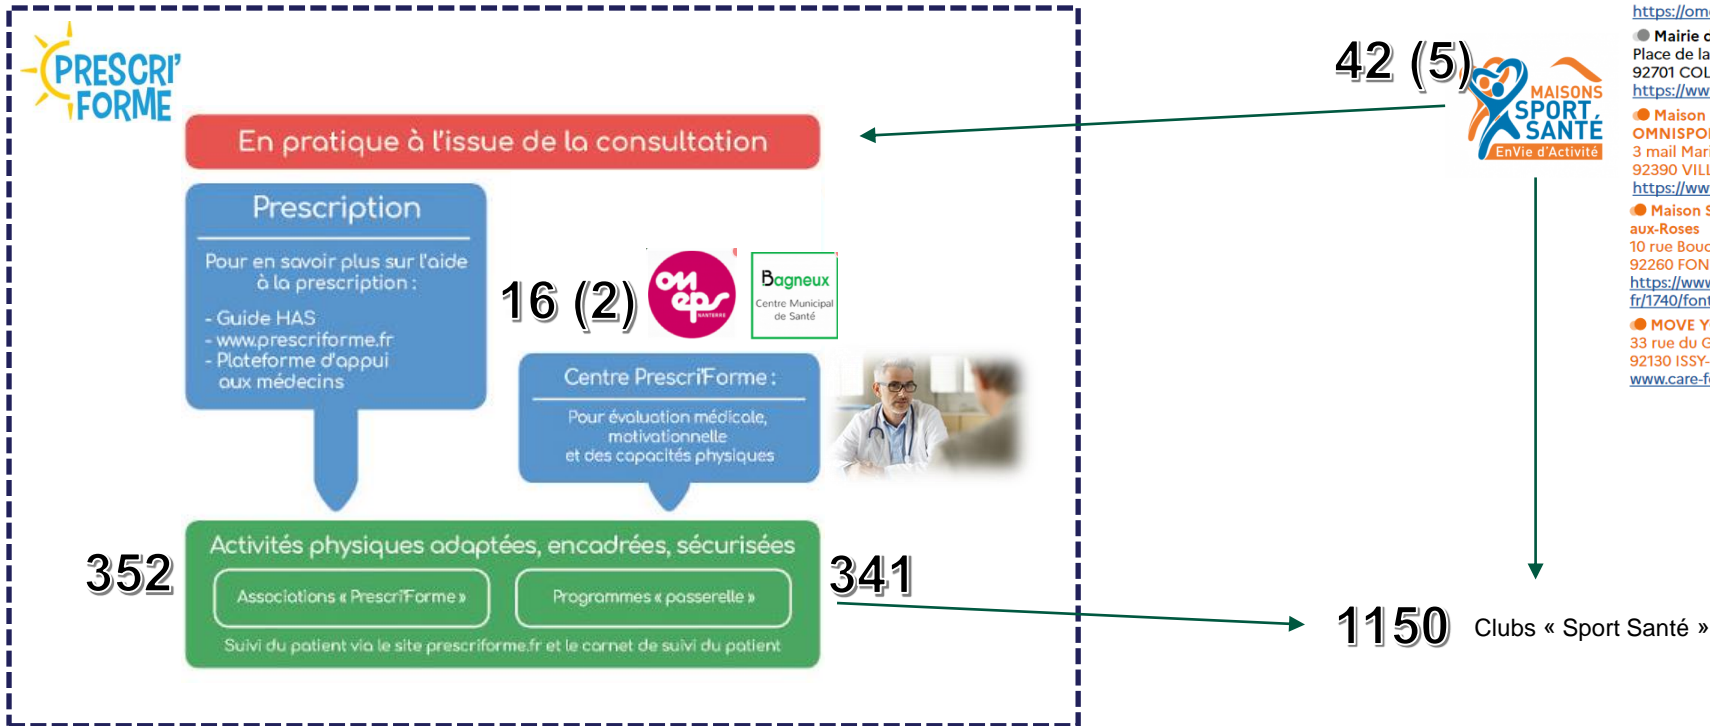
PRESCRI' FORME

En pratique à l'issue de la consultation

Prescription

Pour en savoir plus sur l'aide à la prescription :

- Guide HAS
- www.prescriforme.fr
- Plateforme d'appui aux médecins

16 (2)

om eps NANTERRE

Bagneux Centre Municipal de Santé

Centre PrescriForme :

Pour évaluation médicale, motivationnelle et des capacités physiques

352

Activités physiques adaptées, encadrées, sécurisées

Associations « PrescriForme »

Programmes « passerelle »

Suivi du patient via le site prescriforme.fr et le carnet de suivi du patient

341

42 (5)

MAISONS SPORT SANTÉ EnVie d'Activité

https://om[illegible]

Mairie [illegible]
Place de la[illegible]
92701 COL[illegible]
https://ww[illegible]

Maison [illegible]
OMNISPO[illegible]
3 mail Mari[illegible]
92390 VILL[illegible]
https://ww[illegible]

Maison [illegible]
aux-Roses
10 rue Bouc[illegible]
92260 FON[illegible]
https://www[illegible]
fr/1740/font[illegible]

MOVE Y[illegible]
33 rue du G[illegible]
92130 ISSY-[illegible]
www.care-f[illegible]

1150 Clubs « Sport Santé »